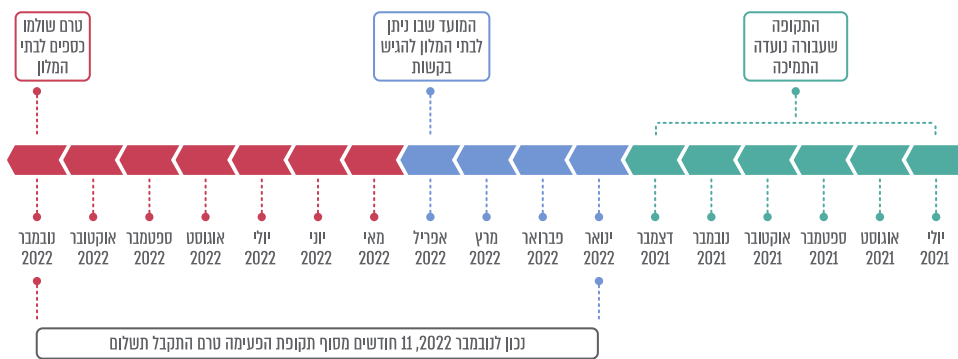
התקופה שעבורה נועדה התמיכה

המועד שבו ניתן לבתי המלון להגיש בקשות

טרם שולמו כספים לבתי המלון

יולי 2021
אוגוסט 2021
ספטמבר 2021
אוקטובר 2021
נובמבר 2021
דצמבר 2021
ינואר 2022
פברואר 2022
מרץ 2022
אפריל 2022
מאי 2022
יוני 2022
יולי 2022
אוגוסט 2022
ספטמבר 2022
אוקטובר 2022
נובמבר 2022

נכון לנובמבר 2022, 11 חודשים מסוף תקופת הפעימה טרם התקבל תשלום